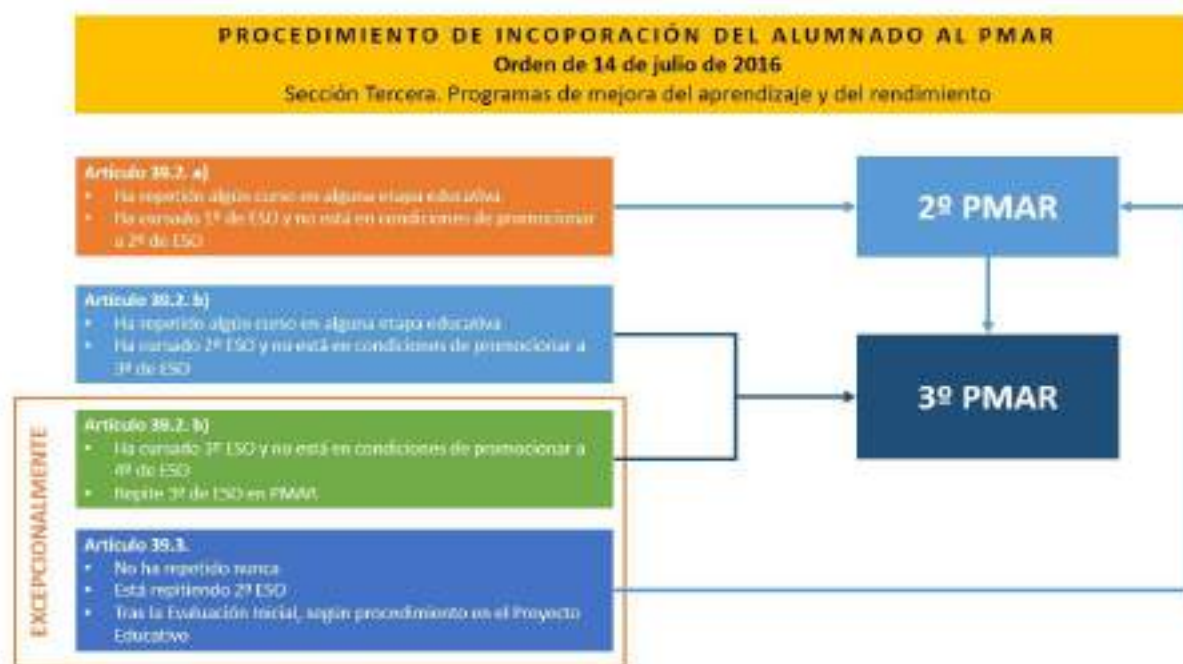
PROCEDIMIENTO DE INCOPORACIÓN DEL ALUMNADO AL PMAR
Orden de 14 de julio de 2016
Sección Tercera. Programas de mejora del aprendizaje y del rendimiento

Artículo 39.2. a)
• Ha repetido algún curso en alguna etapa educativa
• Ha cursado 1º de ESO y no está en condiciones de promocionar a 2º de ESO

Artículo 39.2. b)
• Ha repetido algún curso en alguna etapa educativa
• Ha cursado 2º ESO y no está en condiciones de promocionar a 3º de ESO

EXCEPCIONALMENTE

Artículo 39.2. b)
• Ha cursado 3º ESO y no está en condiciones de promocionar a 4º de ESO
• Repite 3º de ESO en PMAR

Artículo 39.3.
• No ha repetido nunca
• Está repitiendo 2º ESO
• Tras la Evaluación Inicial, según procedimiento en el Proyecto Educativo

2º PMAR

3º PMAR